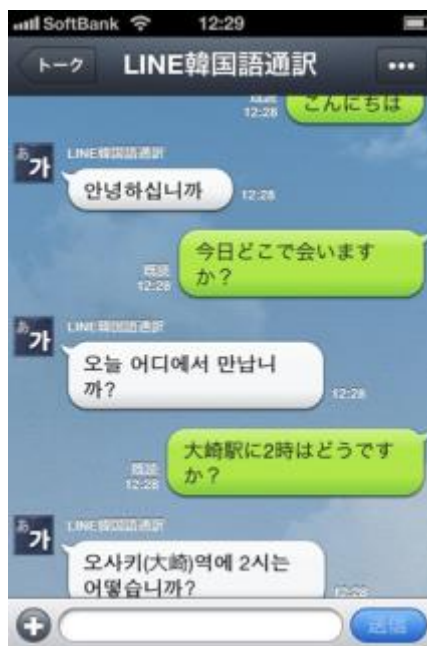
SoftBank 12:29

トーク LINE韓国語通訳 ...

既読 12:28 こんにちは

あ가 LINE韓国語通訳
안녕하십니까 12:28

今日どこで会いますか？ 既読 12:28

あ가 LINE韓国語通訳
오늘 어디에서 만납니까? 12:28

大崎駅に2時はどうですか？ 既読 12:28

あ가 LINE韓国語通訳
오사키(大崎)역에 2시는 어떻습니까? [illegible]

送信